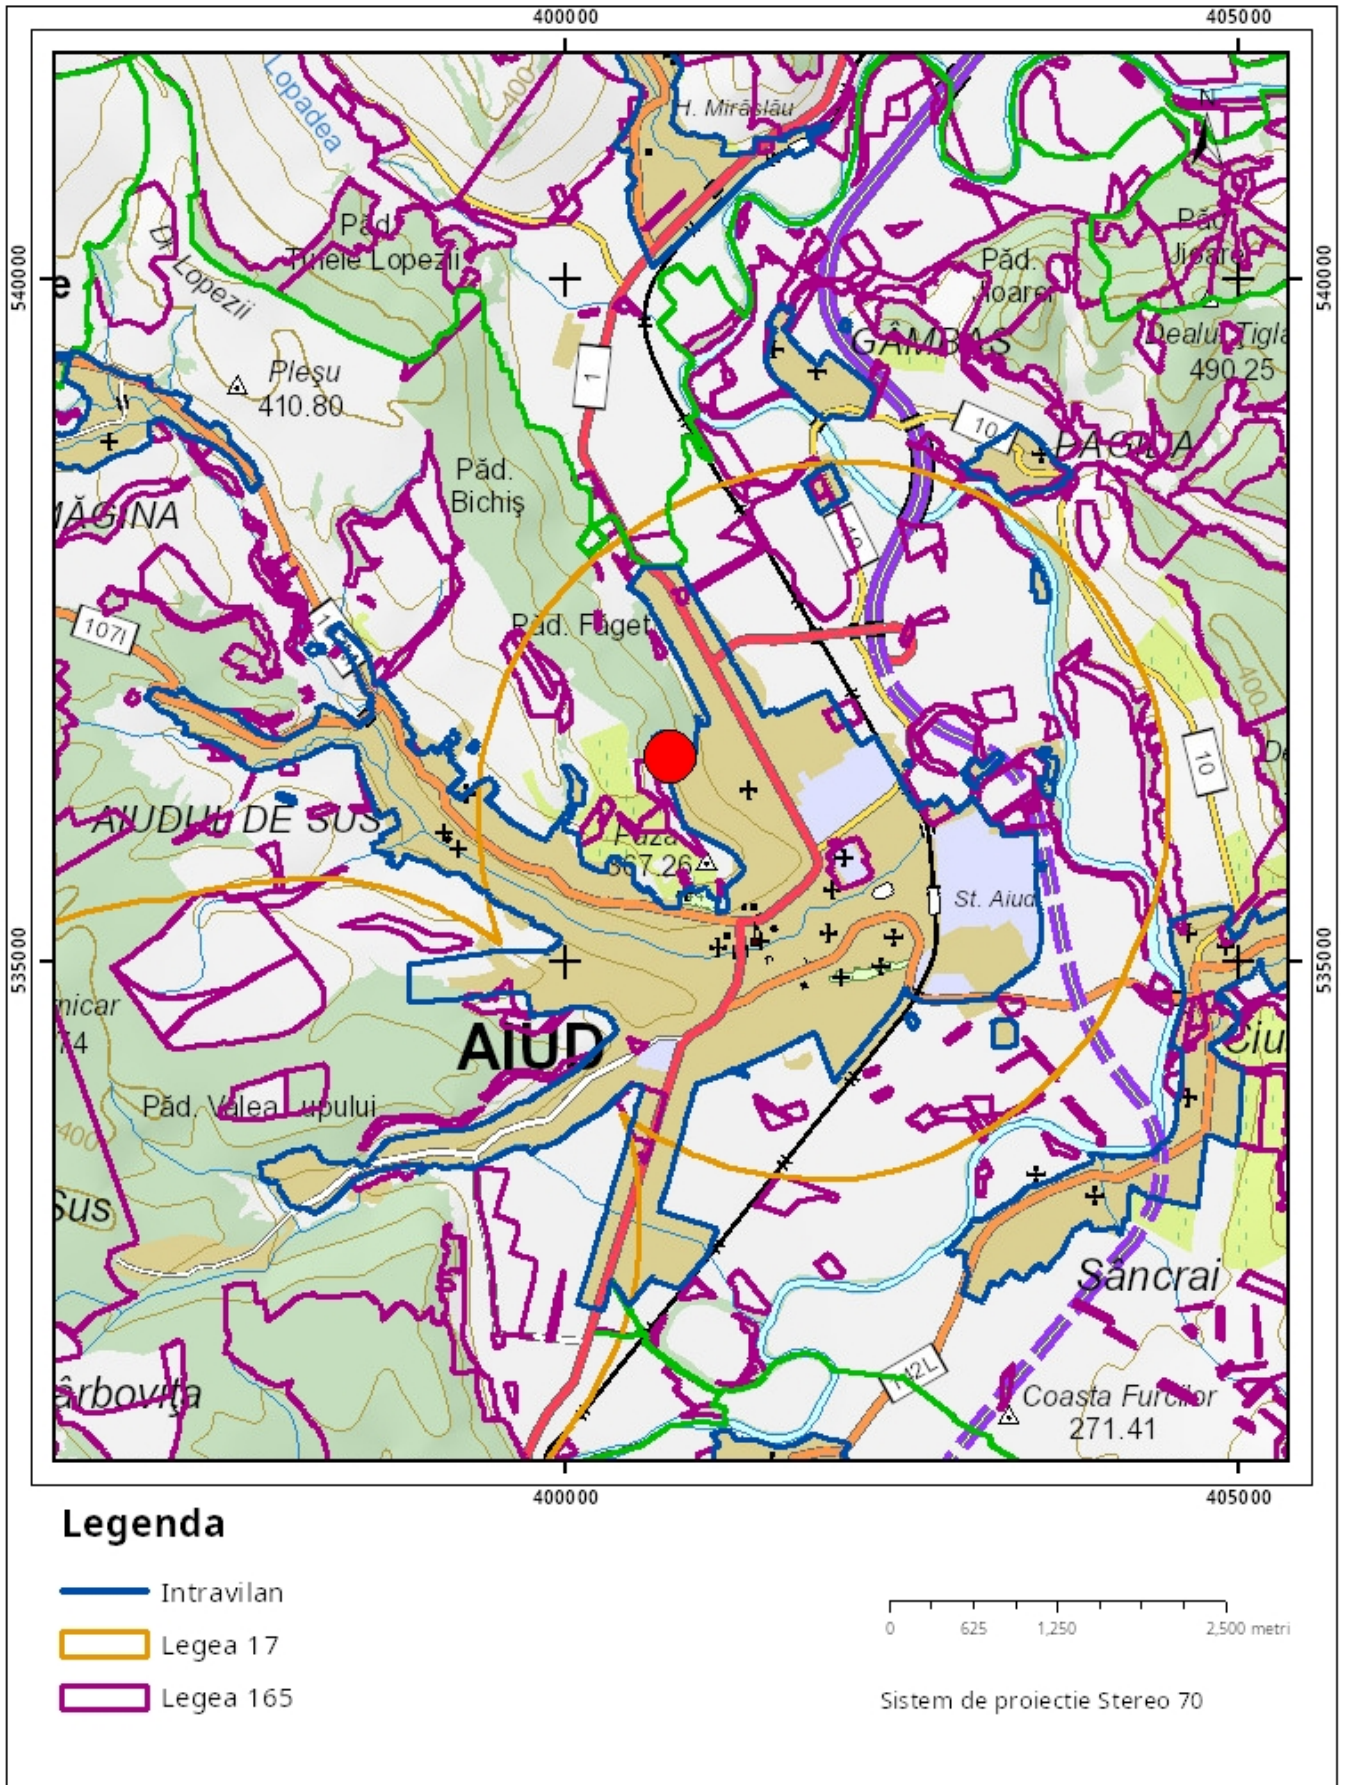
400000
405000
540000
540000
535000
535000
Lopadea
400
H. Mirăslău
Păd. Tufele Lopezii
Dl. Lopezii
Pleşu
410.80
1
Păd. Ioara
Păd. Jioara
GÂMBAŞ
Dealul Tigla
490.25
10
PAGIDA
Păd. Bichiş
MĂGINA
107I
Păd. Făget
400
10
De
AIUDUL DE SUS
Puza
367.26
St. Aiud
nicar
74
AIUD
Ciu
Păd. Valea Lupului
400
Sus
Sâncrai
142L
ârbovița
Coasta Furcilor
271.41
400000
405000
Legenda
Intravilan
Legea 17
Legea 165
0
625
1,250
2,500 metri
Sistem de proiectie Stereo 70